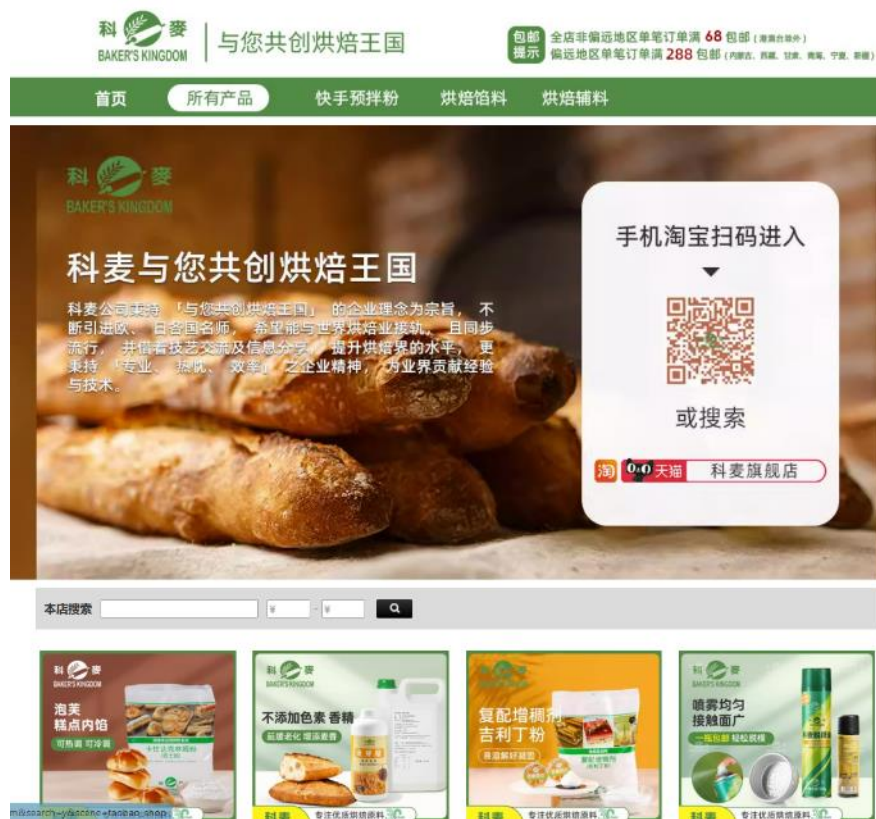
科 麦
BAKER'S KINGDOM
与您共创烘焙王国

包邮提示
全店非偏远地区单笔订单满 68 包邮 (港澳台除外)
偏远地区单笔订单满 288 包邮 (内蒙古、西藏、甘肃、青海、宁夏、新疆)

首页
所有产品
快手预拌粉
烘焙馅料
烘焙辅料

科 麦
BAKER'S KINGDOM

科麦与您共创烘焙王国

科麦公司秉持 「与您共创烘焙王国」 的企业理念为宗旨, 不断引进欧、 日各国名师, 希望能与世界烘焙业接轨, 且同步流行, 并借着技艺交流及信息分享, 提升烘焙界的水平, 更秉持 「专业、 热忱、 效率」 之企业精神, 为业界贡献经验与技术。

手机淘宝扫码进入

或搜索

淘 天猫 科麦旗舰店

本店搜索
¥ - ¥

科 麦
BAKER'S KINGDOM
泡芙
糕点内馅
可热烘 可冷藏

科 麦
BAKER'S KINGDOM
不添加色素 香精
延缓老化 增添香醇

科 麦
复配增稠剂
吉利丁粉

科 麦
BAKER'S KINGDOM
喷雾均匀
接触面广
一喷脱膜 轻松烘焙

科麦 专注优质烘焙原料
科麦 专注优质烘焙原料
科麦 专注优质烘焙原料